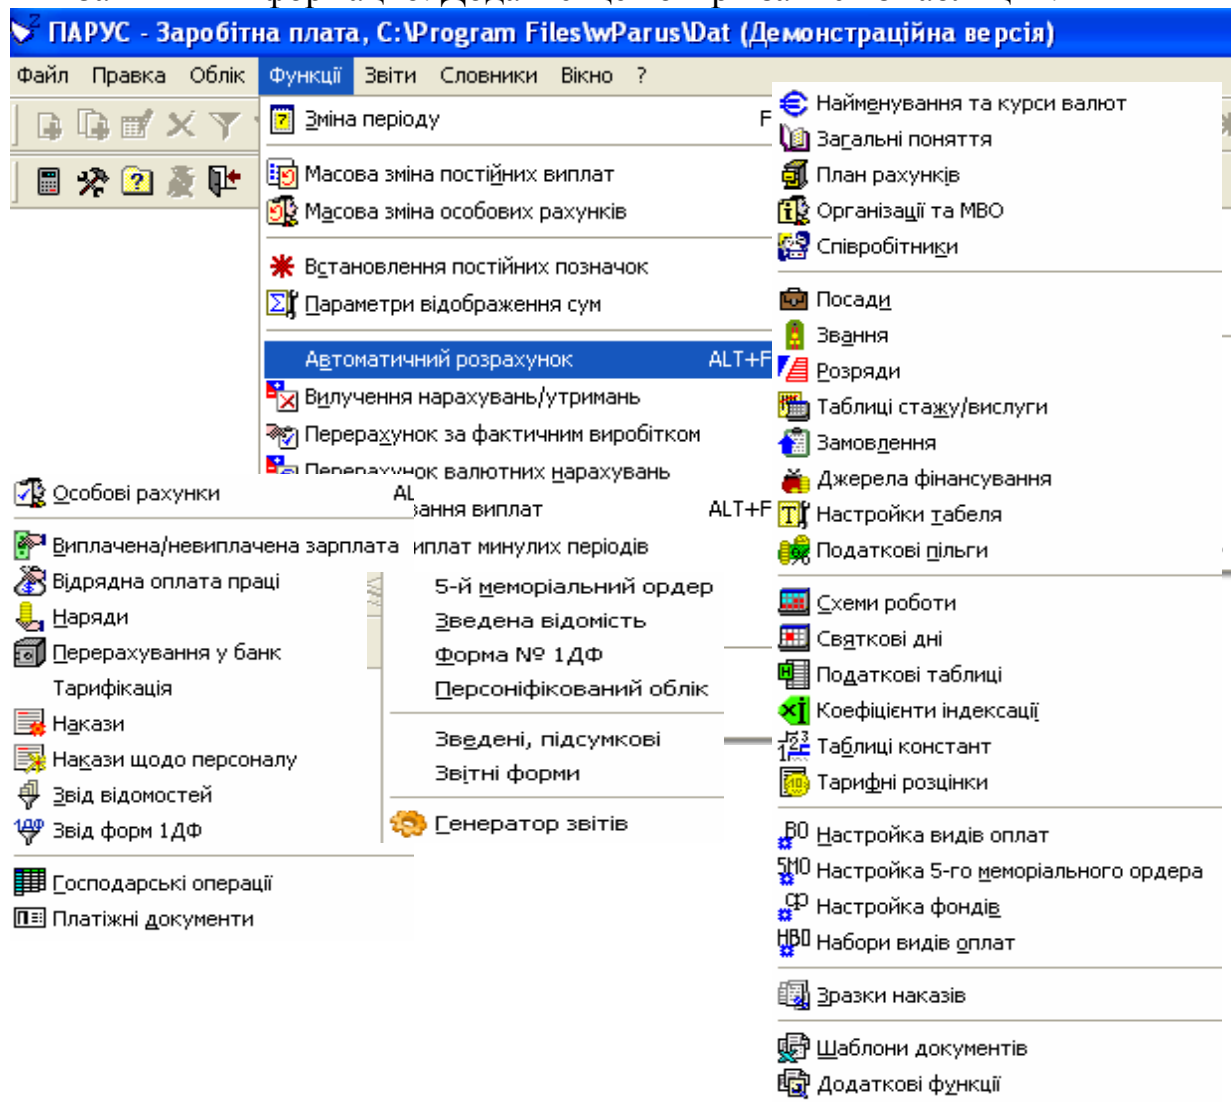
ПАРУС - Заробітна плата, C:\Program Files\wParus\Dat (Демонстраційна версія)

Файл Правка Облік Функції Звіти Словники Вікно ?

Зміна періоду F
Масова зміна постійних виплат
Масова зміна особових рахунків
Встановлення постійних позначок
Параметри відображення сум
Автоматичний розрахунок ALT+F
Вилучення нарахувань/утримань
Перерахунок за фактичним виробітком
Перерахунок валютних нарахувань
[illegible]вання виплат ALT+F
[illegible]иплат минулих періодів

Найменування та курси валют
Загальні поняття
План рахунків
Організації та МВО
Співробітники
Посади
Звання
Розряди
Таблиці стажу/вислуги
Замовлення
Джерела фінансування
Настройки табеля
Податкові пільги
Схеми роботи
Святкові дні
Податкові таблиці
Коефіцієнти індексації
Таблиці констант
Тарифні розцінки
Настройка видів оплат
Настройка 5-го меморіального ордера
Настройка фондів
Набори видів оплат
Зразки наказів
Шаблони документів
Додаткові функції

Особові рахунки AL
Виплачена/невиплачена зарплата
Відрядна оплата праці
Наряди
Перерахування у банк
Тарифікація
Накази
Накази щодо персоналу
Звід відомостей
Звід форм 1ДФ
Господарські операції
Платіжні документи

5-й меморіальний ордер
Зведена відомість
Форма № 1ДФ
Персоніфікований облік
Зведені, підсумкові
Звітні форми
Генератор звітів